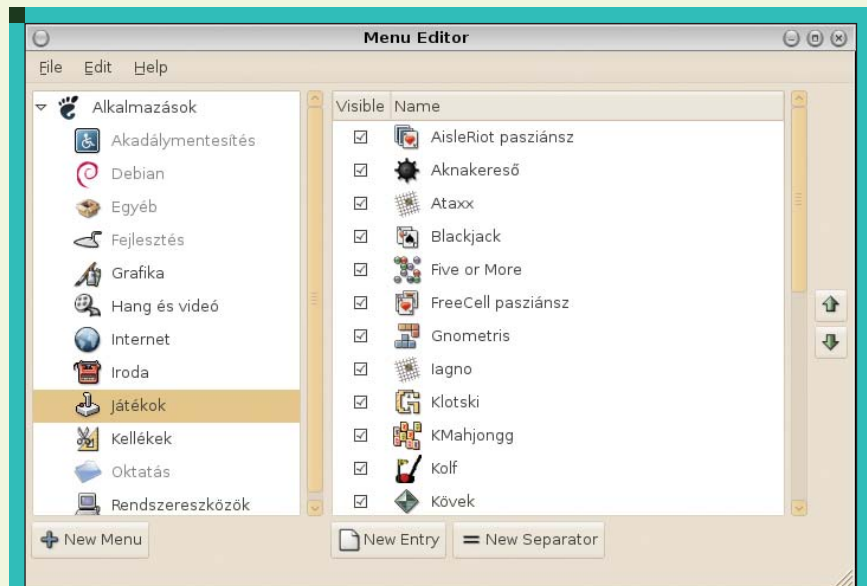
Menu Editor

File Edit Help

Alkalmazások
Akadálymentesítés
Debian
Egyéb
Fejlesztés
Grafika
Hang és videó
Internet
Iroda
Játékok
Kellékek
Oktatás
Rendszereszközök

| Visible | Name |
|---|---|
| ☑ | AisleRiot pasziánsz |
| ☑ | Aknakereső |
| ☑ | Ataxx |
| ☑ | Blackjack |
| ☑ | Five or More |
| ☑ | FreeCell pasziánsz |
| ☑ | Gnometris |
| ☑ | Iagno |
| ☑ | Klotski |
| ☑ | KMahjongg |
| ☑ | Kolf |
| ☑ | Kövek |

New Menu
New Entry
New Separator